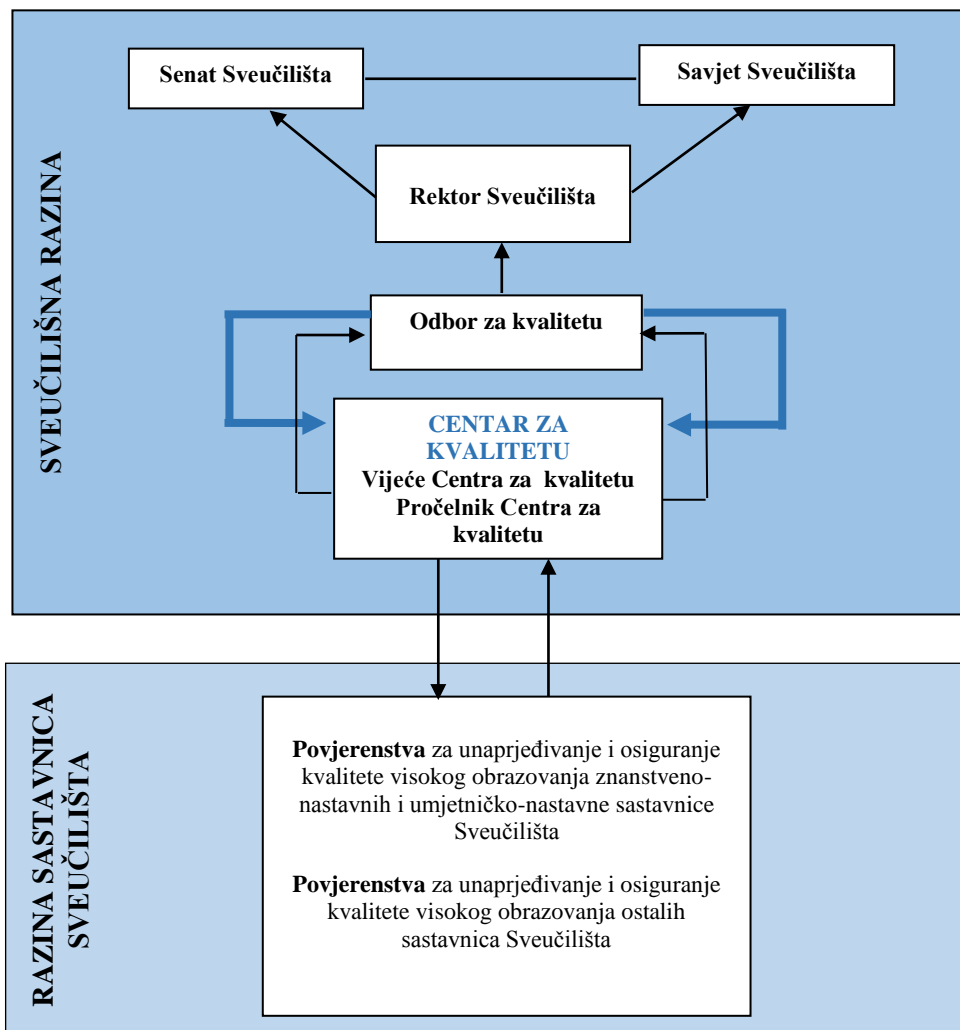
SVEUČILIŠNA RAZINA

Senat Sveučilišta

Savjet Sveučilišta

Rektor Sveučilišta

Odbor za kvalitetu

CENTAR ZA KVALITETU
Vijeće Centra za kvalitetu
Pročelnik Centra za kvalitetu

RAZINA SASTAVNICA SVEUČILIŠTA

**Povjerenstva** za unaprjeđivanje i osiguranje kvalitete visokog obrazovanja znanstveno-nastavnih i umjetničko-nastavne sastavnice Sveučilišta

**Povjerenstva** za unaprjeđivanje i osiguranje kvalitete visokog obrazovanja ostalih sastavnica Sveučilišta